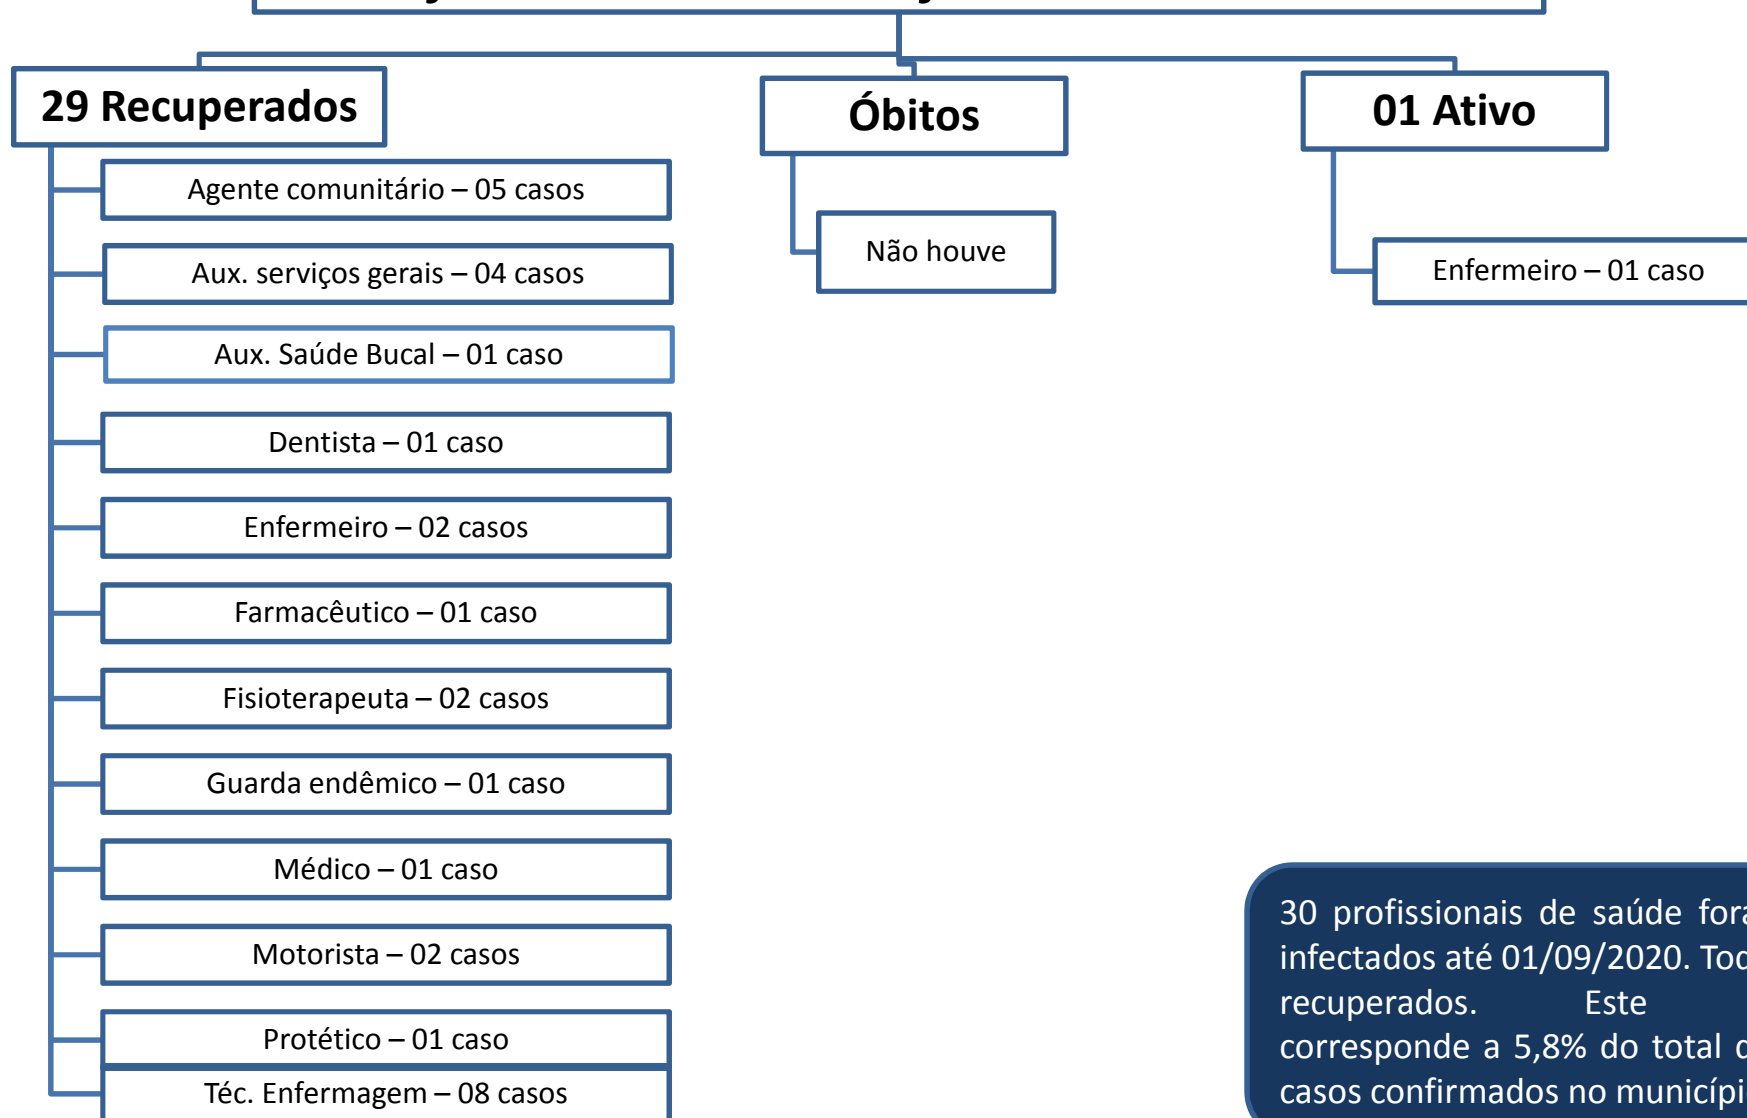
29 Recuperados

Agente comunitário – 05 casos

Aux. serviços gerais – 04 casos

Aux. Saúde Bucal – 01 caso

Dentista – 01 caso

Enfermeiro – 02 casos

Farmacêutico – 01 caso

Fisioterapeuta – 02 casos

Guarda endêmico – 01 caso

Médico – 01 caso

Motorista – 02 casos

Protético – 01 caso

Téc. Enfermagem – 08 casos

Óbitos

Não houve

01 Ativo

Enfermeiro – 01 caso

30 profissionais de saúde for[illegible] infectados até 01/09/2020. Tod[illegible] recuperados. Este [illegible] corresponde a 5,8% do total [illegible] casos confirmados no municípi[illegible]